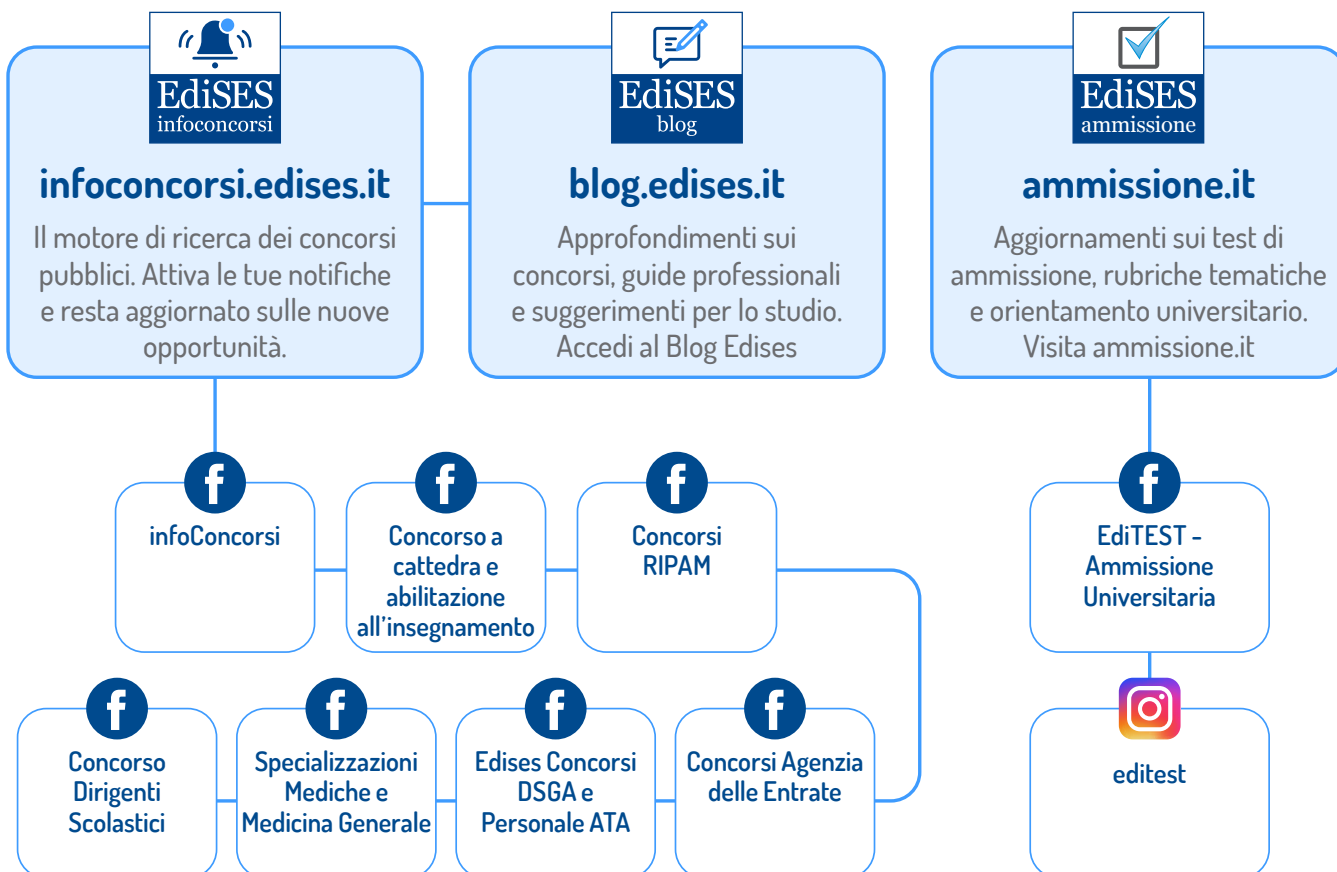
EdiSES
infoconcorsi

infoconcorsi.edises.it

Il motore di ricerca dei concorsi pubblici. Attiva le tue notifiche e resta aggiornato sulle nuove opportunità.

EdiSES
blog

blog.edises.it

Approfondimenti sui concorsi, guide professionali e suggerimenti per lo studio. Accedi al Blog Edises

EdiSES
ammissione

ammissione.it

Aggiornamenti sui test di ammissione, rubriche tematiche e orientamento universitario. Visita ammissione.it

f
infoConcorsi

f
Concorso a cattedra e abilitazione all'insegnamento

f
Concorsi RIPAM

f
EdiTEST - Ammissione Universitaria

f
Concorso Dirigenti Scolastici

f
Specializzazioni Mediche e Medicina Generale

f
Edises Concorsi DSGA e Personale ATA

f
Concorsi Agenzia delle Entrate

editest